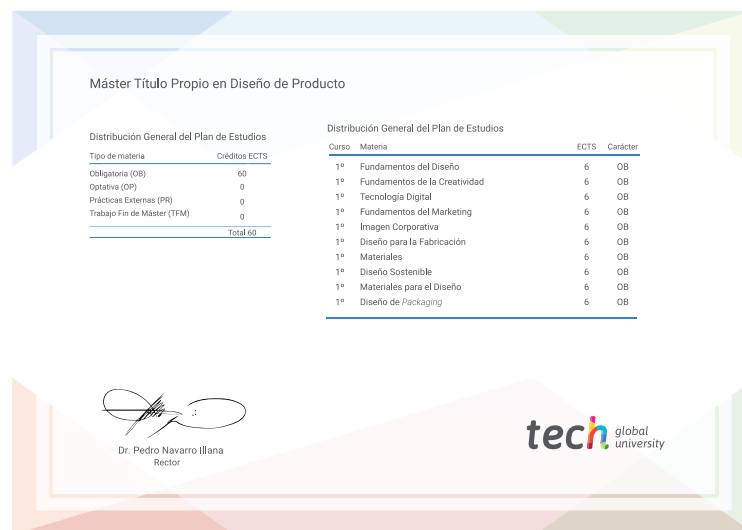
Máster Título Propio en Diseño de Producto

Distribución General del Plan de Estudios

| Tipo de materia | Créditos ECTS |
|---|---|
| Obligatoria (OB) | 60 |
| Optativa (OP) | 0 |
| Prácticas Externas (PR) | 0 |
| Trabajo Fin de Máster (TFM) | 0 |
| | Total 60 |

Distribución General del Plan de Estudios

| Curso | Materia | ECTS | Carácter |
|---|---|---|---|
| 1º | Fundamentos del Diseño | 6 | OB |
| 1º | Fundamentos de la Creatividad | 6 | OB |
| 1º | Tecnología Digital | 6 | OB |
| 1º | Fundamentos del Marketing | 6 | OB |
| 1º | Imagen Corporativa | 6 | OB |
| 1º | Diseño para la Fabricación | 6 | OB |
| 1º | Materiales | 6 | OB |
| 1º | Diseño Sostenible | 6 | OB |
| 1º | Materiales para el Diseño | 6 | OB |
| 1º | Diseño de Packaging | 6 | OB |

Dr. Pedro Navarro Illana
Rector

tech global university